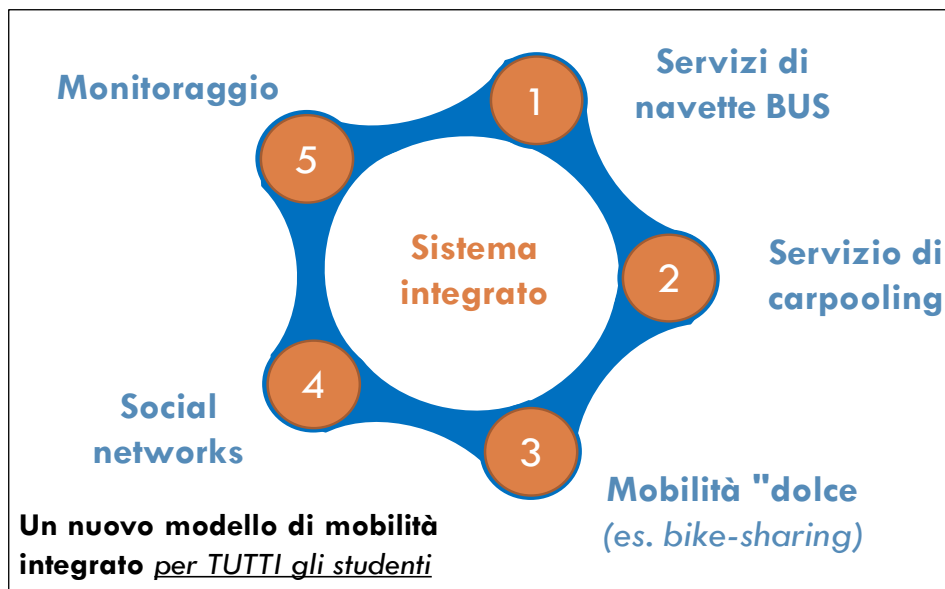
Monitoraggio

1

Servizi di navette BUS

5

Sistema integrato

2

Servizio di carpooling

4

Social networks

3

Mobilità "dolce
(es. bike-sharing)

Un nuovo modello di mobilità integrato per TUTTI gli studenti